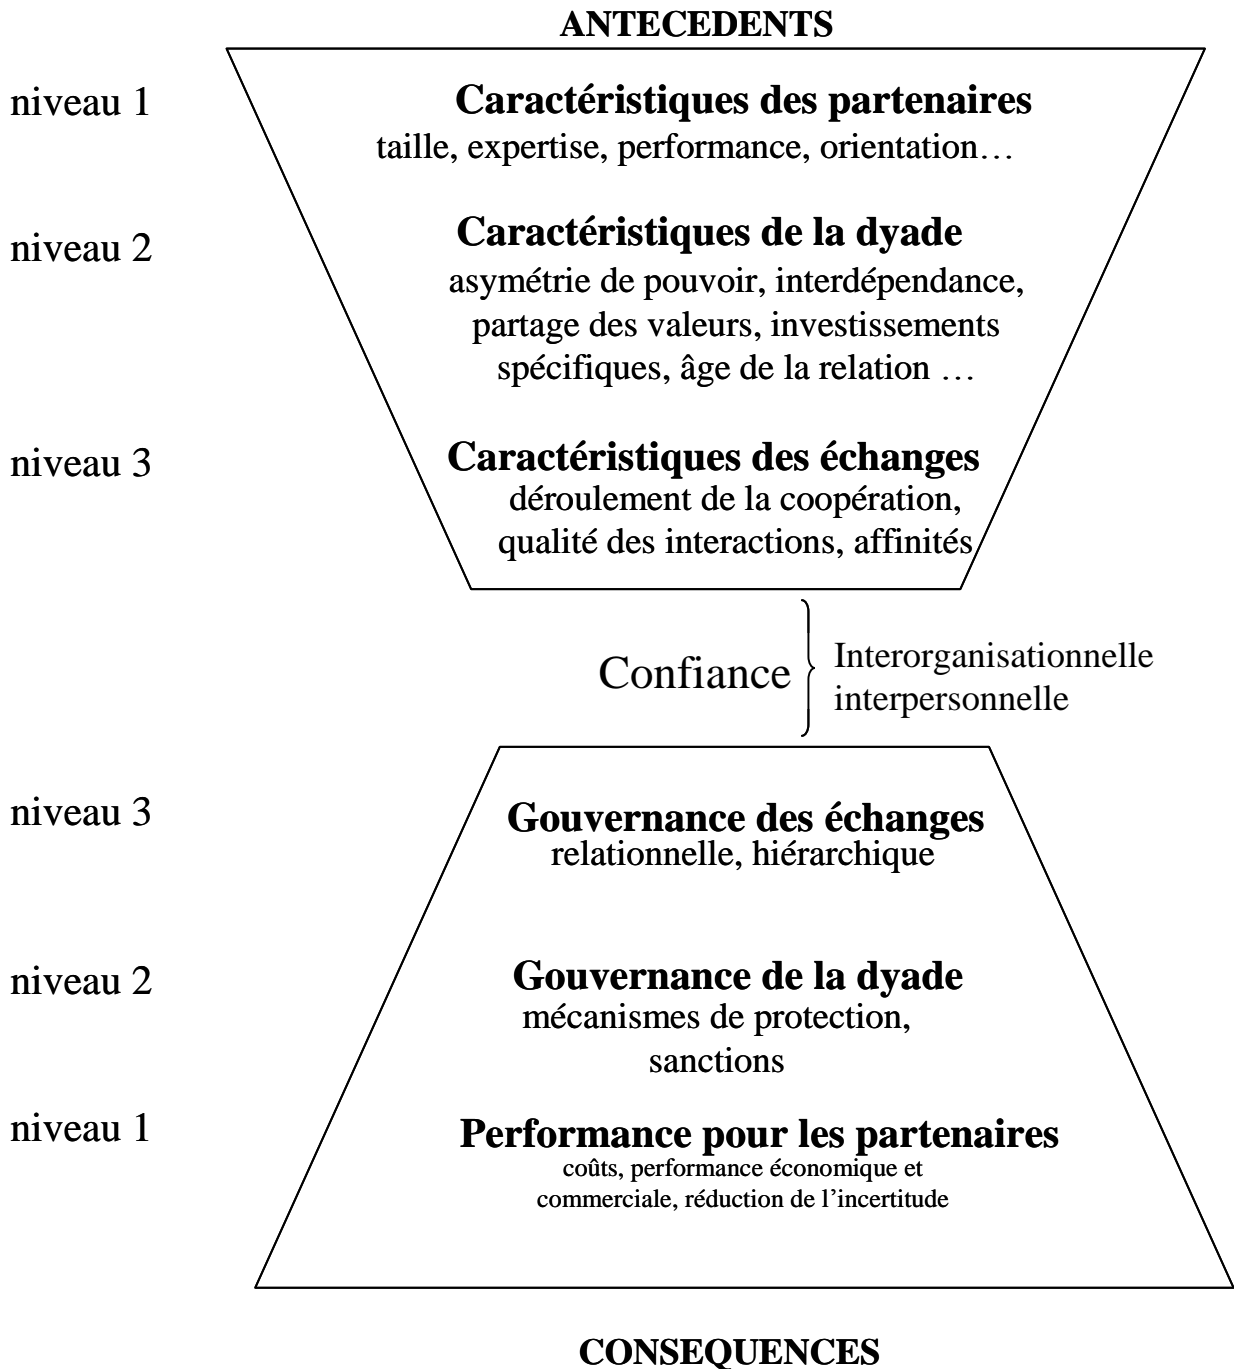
ANTECEDENTS

niveau 1

Caractéristiques des partenaires
taille, expertise, performance, orientation…

niveau 2

Caractéristiques de la dyade
asymétrie de pouvoir, interdépendance, partage des valeurs, investissements spécifiques, âge de la relation …

niveau 3

Caractéristiques des échanges
déroulement de la coopération, qualité des interactions, affinités

Confiance
Interorganisationnelle
interpersonnelle

niveau 3

Gouvernance des échanges
relationnelle, hiérarchique

niveau 2

Gouvernance de la dyade
mécanismes de protection, sanctions

niveau 1

Performance pour les partenaires
coûts, performance économique et commerciale, réduction de l'incertitude

CONSEQUENCES